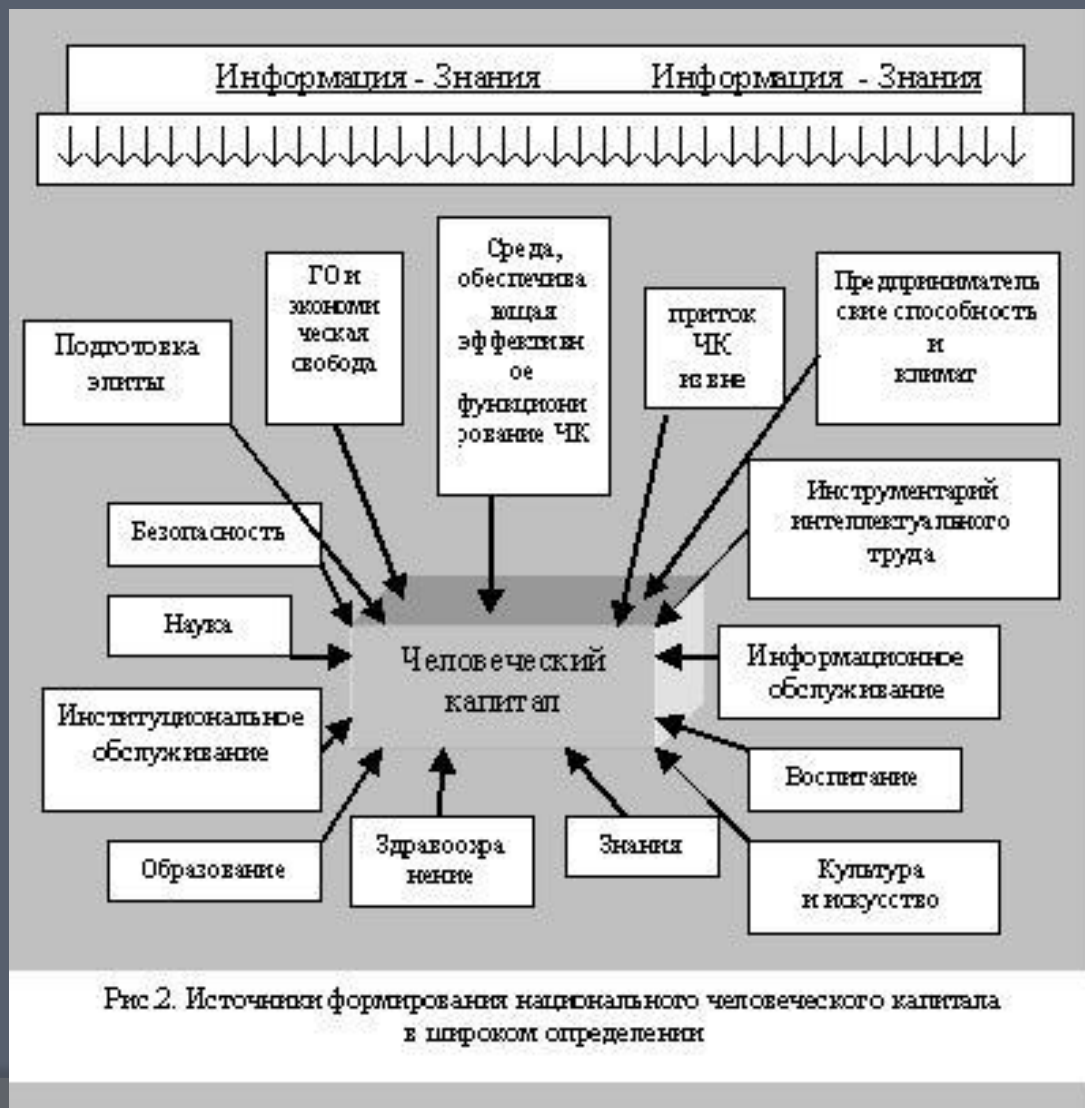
Информация - Знания Информация - Знания

↓↓↓↓↓↓↓↓↓↓↓↓↓↓↓↓↓↓↓↓↓↓↓↓↓↓↓↓↓↓↓↓↓↓↓↓↓↓↓↓↓

Подготовка элиты

ГО и экономическая свобода

Среда, обеспечивающая эффективное функционирование ЧК

приток ЧК извне

Предпринимательские способность и климат

Безопасность

Инструментарий интеллектуалного труда

Наука

Человеческий капитал

Информационное обслуживание

Институциональное обслуживание

Воспитание

Образование

Здравоохранение

Знания

Культура и искусство

Рис 2. Источники формирования национального человеческого капитала в широком определении